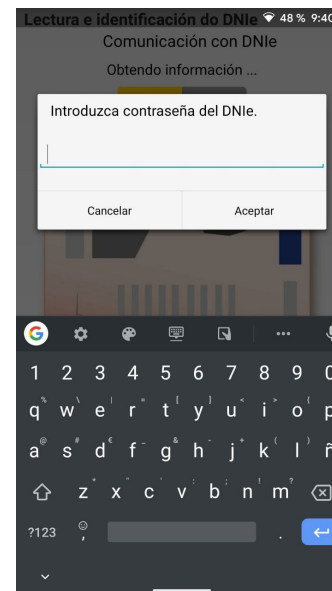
Lectura e identificación do DNIe 48 % 9:40

Comunicación con DNIe

Obtendo información ...

Introduzca contraseña del DNIe.

Cancelar

Aceptar

1 2 3 4 5 6 7 8 9 0

q w e r t y u i o p

a s d f g h j k l ñ

z x c v b n m

?123 ,

.